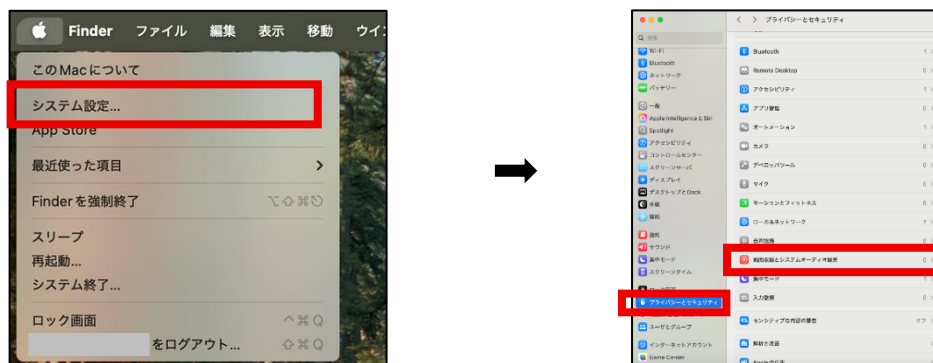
Finder ファイル 編集 表示 移動 ウイ

このMacについて
システム設定...
App Store
最近使った項目 >
Finderを強制終了 ⌥⇧⌘⎋
スリープ
再起動...
システム終了...
ロック画面 ^⌘Q
をログアウト... ⇧⌘Q

< > プライバシーとセキュリティ
Q 検索
Wi-Fi
Bluetooth
ネットワーク
バッテリー
一般
Apple Intelligence & Siri
Spotlight
アクセシビリティ
コントロールセンター
スクリーンセーバ
ディスプレイ
デスクトップとDock
外観
壁紙
通知
サウンド
集中モード
スクリーンタイム
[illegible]
プライバシーとセキュリティ
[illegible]
ユーザとグループ
インターネットアカウント
Game Center

Bluetooth
Remote Desktop
アクセシビリティ
アプリ管理
オートメーション
カメラ
デベロッパツール
マイク
モーションとフィットネス
ローカルネットワーク
音声認識
画面収録とシステムオーディオ録音
集中モード
入力監視
センシティブな内容の警告
解析と改善
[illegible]